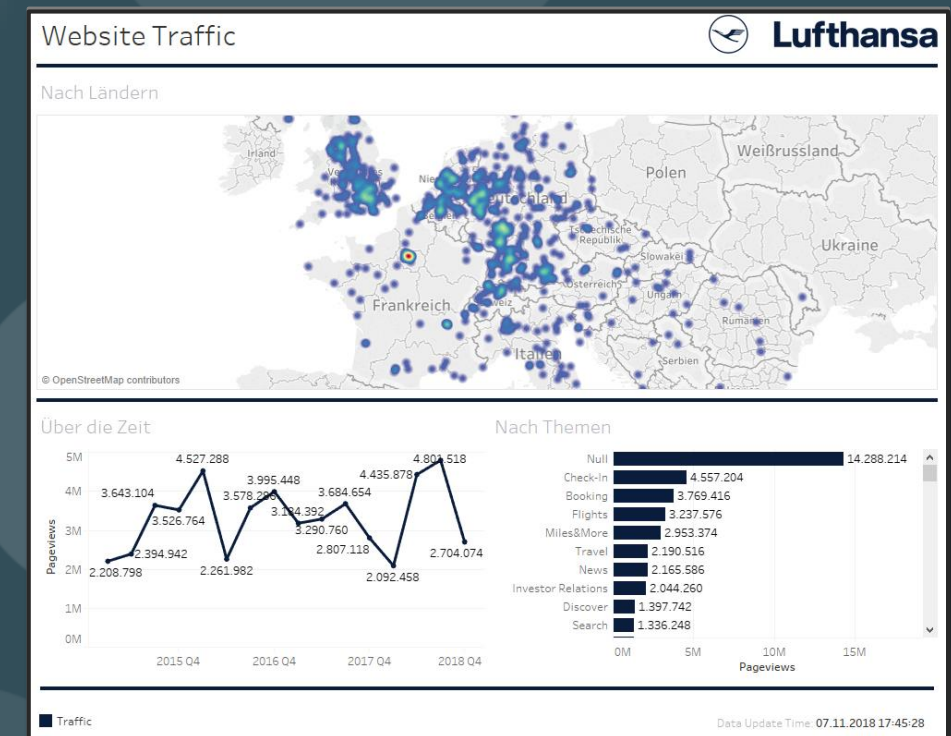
Website Traffic

Lufthansa

Nach Ländern

Irland

Niederlande

Deutschland

Polen

Weißrussland

Tschechische Republik

Slowakei

Ukraine

Frankreich

Schweiz

Österreich

Ungarn

Rumänien

Italien

Serbien

© OpenStreetMap contributors

Über die Zeit

Pageviews

5M
4M
3M
2M
1M
0M

2.208.798
2.394.942
3.643.104
3.526.764
4.527.288
2.261.982
3.578.206
3.995.448
3.184.392
3.290.760
3.684.654
2.807.118
2.092.458
4.435.878
4.801.518
2.704.074

2015 Q4
2016 Q4
2017 Q4
2018 Q4

Nach Themen

| | |
|---|---|
| Null | 14.288.214 |
| Check-In | 4.557.204 |
| Booking | 3.769.416 |
| Flights | 3.237.576 |
| Miles&More | 2.953.374 |
| Travel | 2.190.516 |
| News | 2.165.586 |
| Investor Relations | 2.044.260 |
| Discover | 1.397.742 |
| Search | 1.336.248 |

0M
5M
10M
15M
Pageviews

Traffic

Data Update Time: 07.11.2018 17:45:28